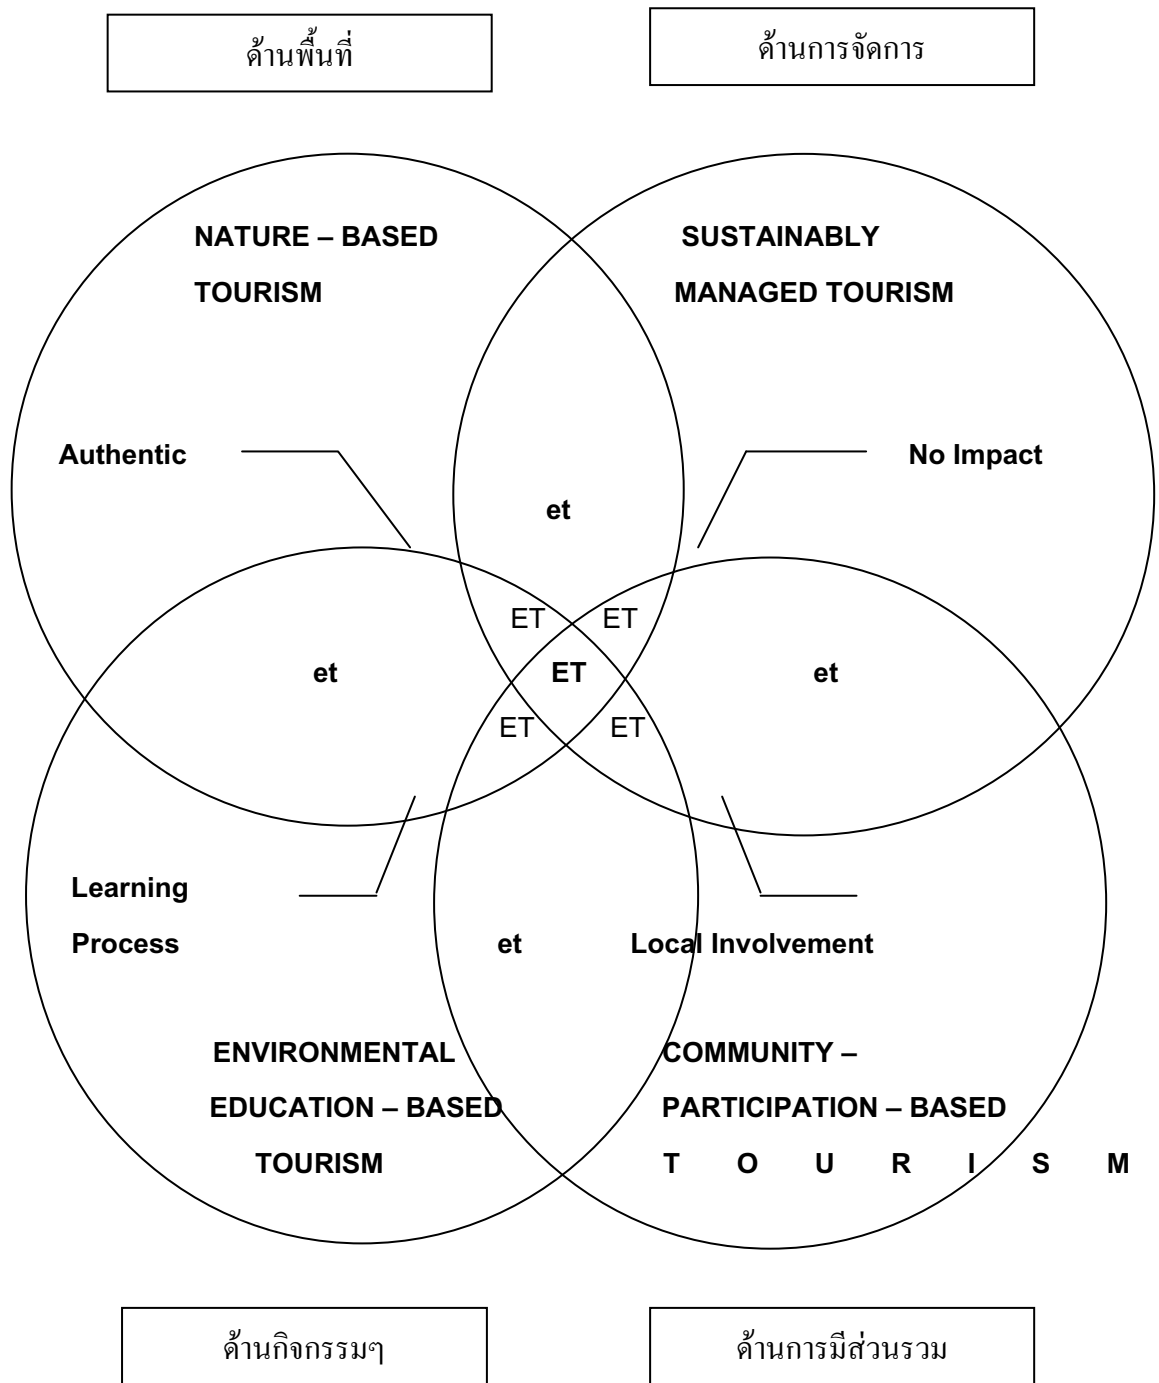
ด้านพื้นที่

ด้านการจัดการ

NATURE – BASED TOURISM

SUSTAINABLY MANAGED TOURISM

Authentic

No Impact

et

ET

ET

et

ET

et

ET

ET

Learning Process

et

Local Involvement

ENVIRONMENTAL EDUCATION – BASED TOURISM

COMMUNITY – PARTICIPATION – BASED T O U R I S M

ด้านกิจกรรมฯ

ด้านการมีส่วนรวม